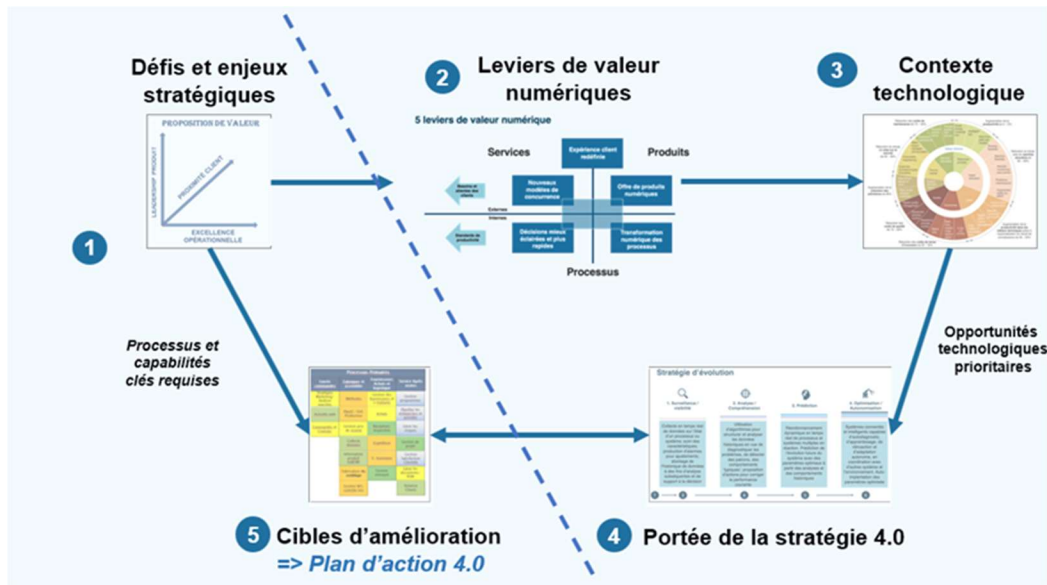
Défis et enjeux stratégiques

PROPOSITION DE VALEUR
LEADERSHIP PRODUIT
PROXIMITÉ CLIENT
EXCELLENCE OPÉRATIONNELLE

1

2 Leviers de valeur numériques

5 leviers de valeur numérique

Services
Produits
Expérience client redéfinie
Nouveaux modèles de concurrence
Offre de produits numériques
Externe
Interne
Décisions mieux éclairées et plus rapides
Transformation numérique des processus
Processus

3 Contexte technologique

Processus et capabilités clés requises

Opportunités technologiques prioritaires

Stratégie d'évolution

5 Cibles d'amélioration
=> Plan d'action 4.0

4 Portée de la stratégie 4.0